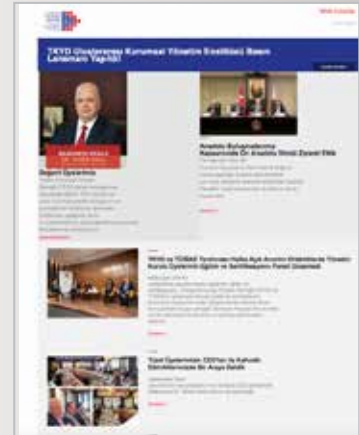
TKYD Uluslararası Kurumsal Yönetim Enstitüsü Basın Lansmanı Yapıldı

Başkanın Mesajı

Anadolu Buluşmalarımız Kapsamında Dr. Anadolu Ünvanı Ziyaret Etti

TKYD ve TÜSİAD Tarafından Halka Açık Anonim Şirketlerde Yönetim Kurulu Üyelerinin Eğitim ve Sertifikasyonu Paneli Düzenlendi

Yüzü Üyelerimizin CEO'ları ile Kahvaltı Görüşmelerimize Bir Araya Geldik

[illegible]